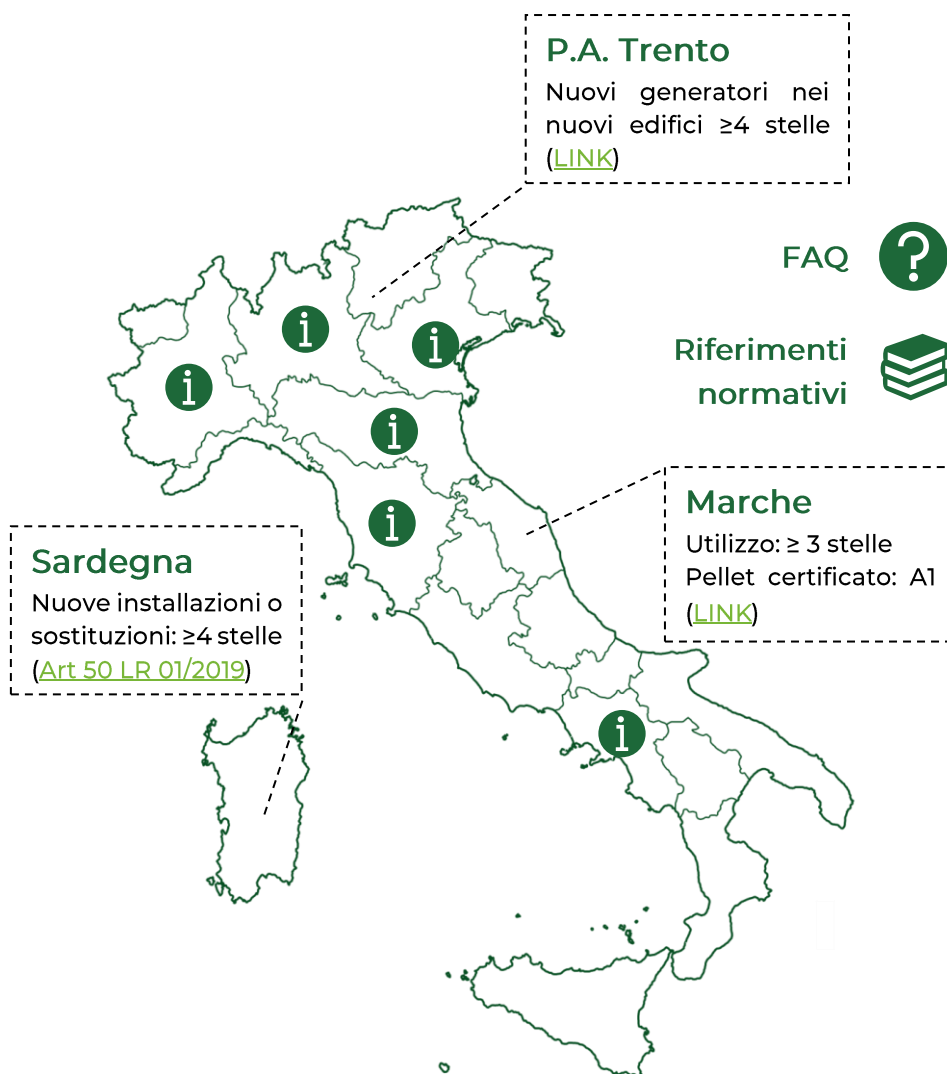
P.A. Trento

Nuovi generatori nei nuovi edifici ≥4 stelle (LINK)

FAQ

Riferimenti normativi

Marche

Utilizzo: ≥ 3 stelle
Pellet certificato: A1 (LINK)

Sardegna

Nuove installazioni o sostituzioni: ≥4 stelle (Art 50 LR 01/2019)